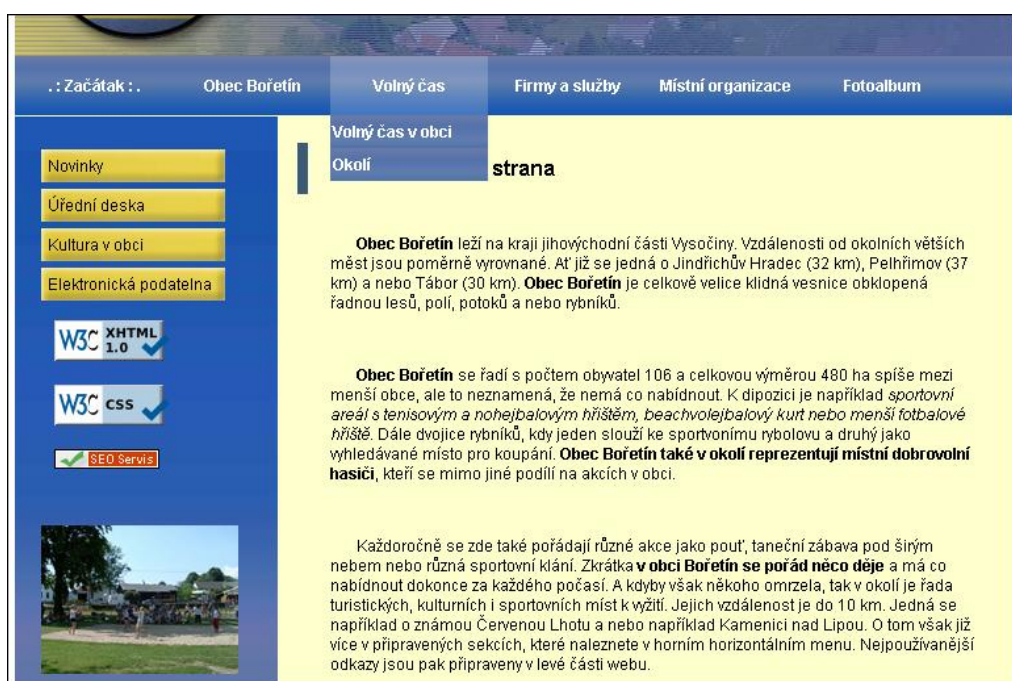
.: Začátak :. Obec Bořetín Volný čas Firmy a služby Místní organizace Fotoalbum

Volný čas v obci
Okolí

Novinky
Úřední deska
Kultura v obci
Elektronická podatelna

W3C XHTML 1.0
W3C CSS
SEO Servis

strana

Obec Bořetín leží na kraji jihovýchodní části Vysočiny. Vzdálenosti do okolních větších měst jsou poměrně vyrovnané. Ať již se jedná o Jindřichův Hradec (32 km), Pelhřimov (37 km) a nebo Tábor (30 km). Obec Bořetín je celkově velice klidná vesnice obklopená řadnou lesů, polí, potoků a nebo rybníků.

Obec Bořetín se řadí s počtem obyvatel 106 a celkovou výměrou 480 ha spíše mezi menší obce, ale to neznamená, že nemá co nabídnout. K dipozici je například sportovní areál s tenisovým a nohejbalovým hřištěm, beachvolejbalový kurt nebo menší fotbalové hřiště. Dále dvojice rybníků, kdy jeden slouží ke sportovonímu rybolovu a druhý jako vyhledávané místo pro koupání. Obec Bořetín také v okolí reprezentují místní dobrovolní hasiči, kteří se mimo jiné podílí na akcích v obci.

Každoročně se zde také pořadají různé akce jako pouť, taneční zábava pod širým nebem nebo různá sportovní klání. Zkrátka v obci Bořetín se pořád něco děje a má co nabídnout dokonce za každého počasí. A kdyby však někoho omrzela, tak v okolí je řada turistických, kulturních i sportovních míst k vyžití. Jejich vzdálenost je do 10 km. Jedná se například o známou Červenou Lhotu a nebo například Kamenici nad Lipou. O tom však již více v připravených sekcích, které naleznete v horním horizontálním menu. Nejpoužívanější odkazy jsou pak připraveny v levé části webu.